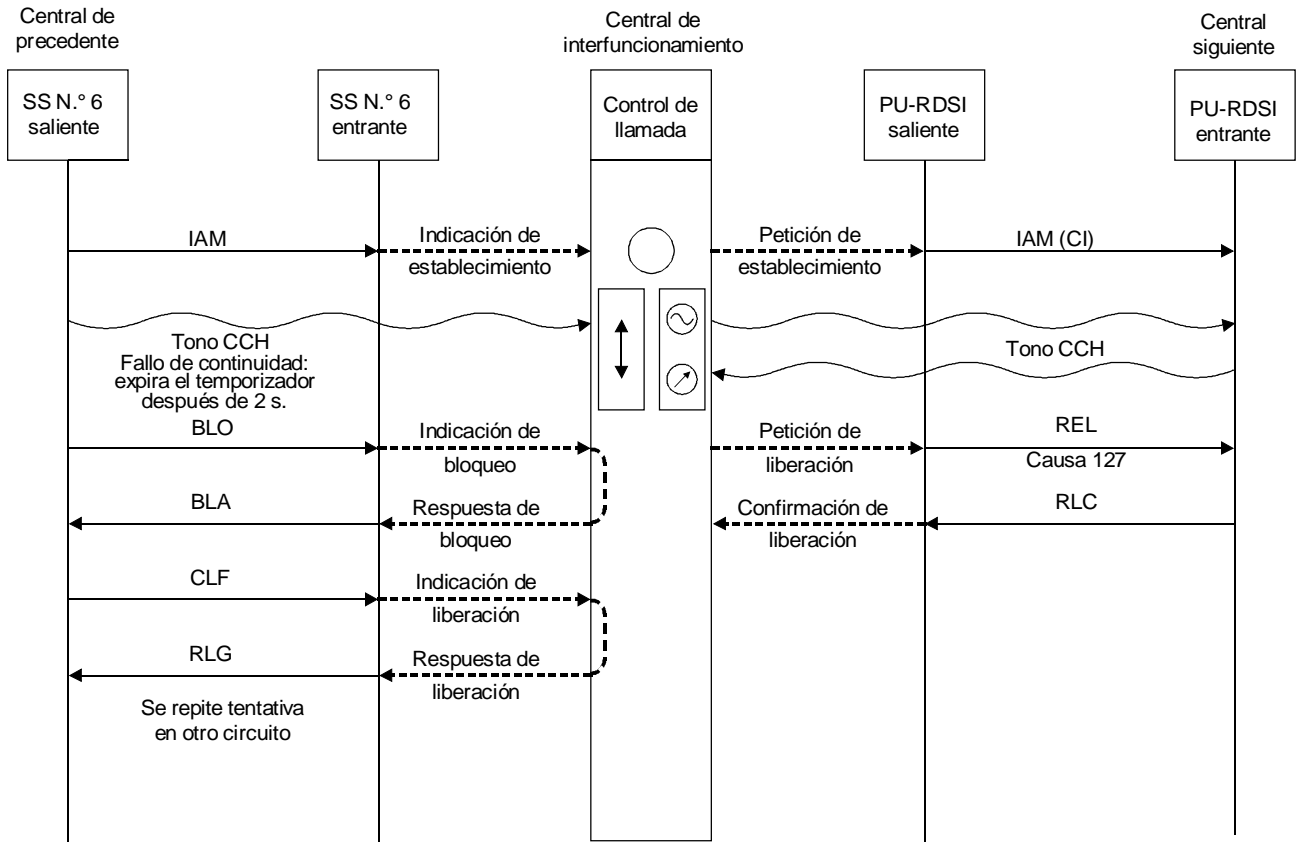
Central de precedente

Central de interfuncionamiento

Central siguiente

SS N.° 6 saliente

SS N.° 6 entrante

Control de llamada

PU-RDSI saliente

PU-RDSI entrante

IAM

Indicación de establecimiento

Petición de establecimiento

IAM (CI)

Tono CCH
Fallo de continuidad: expira el temporizador después de 2 s.

Tono CCH

BLO

Indicación de bloqueo

Petición de liberación

REL

Causa 127

BLA

Respuesta de bloqueo

Confirmación de liberación

RLC

CLF

Indicación de liberación

RLG

Respuesta de liberación

Se repite tentativa en otro circuito